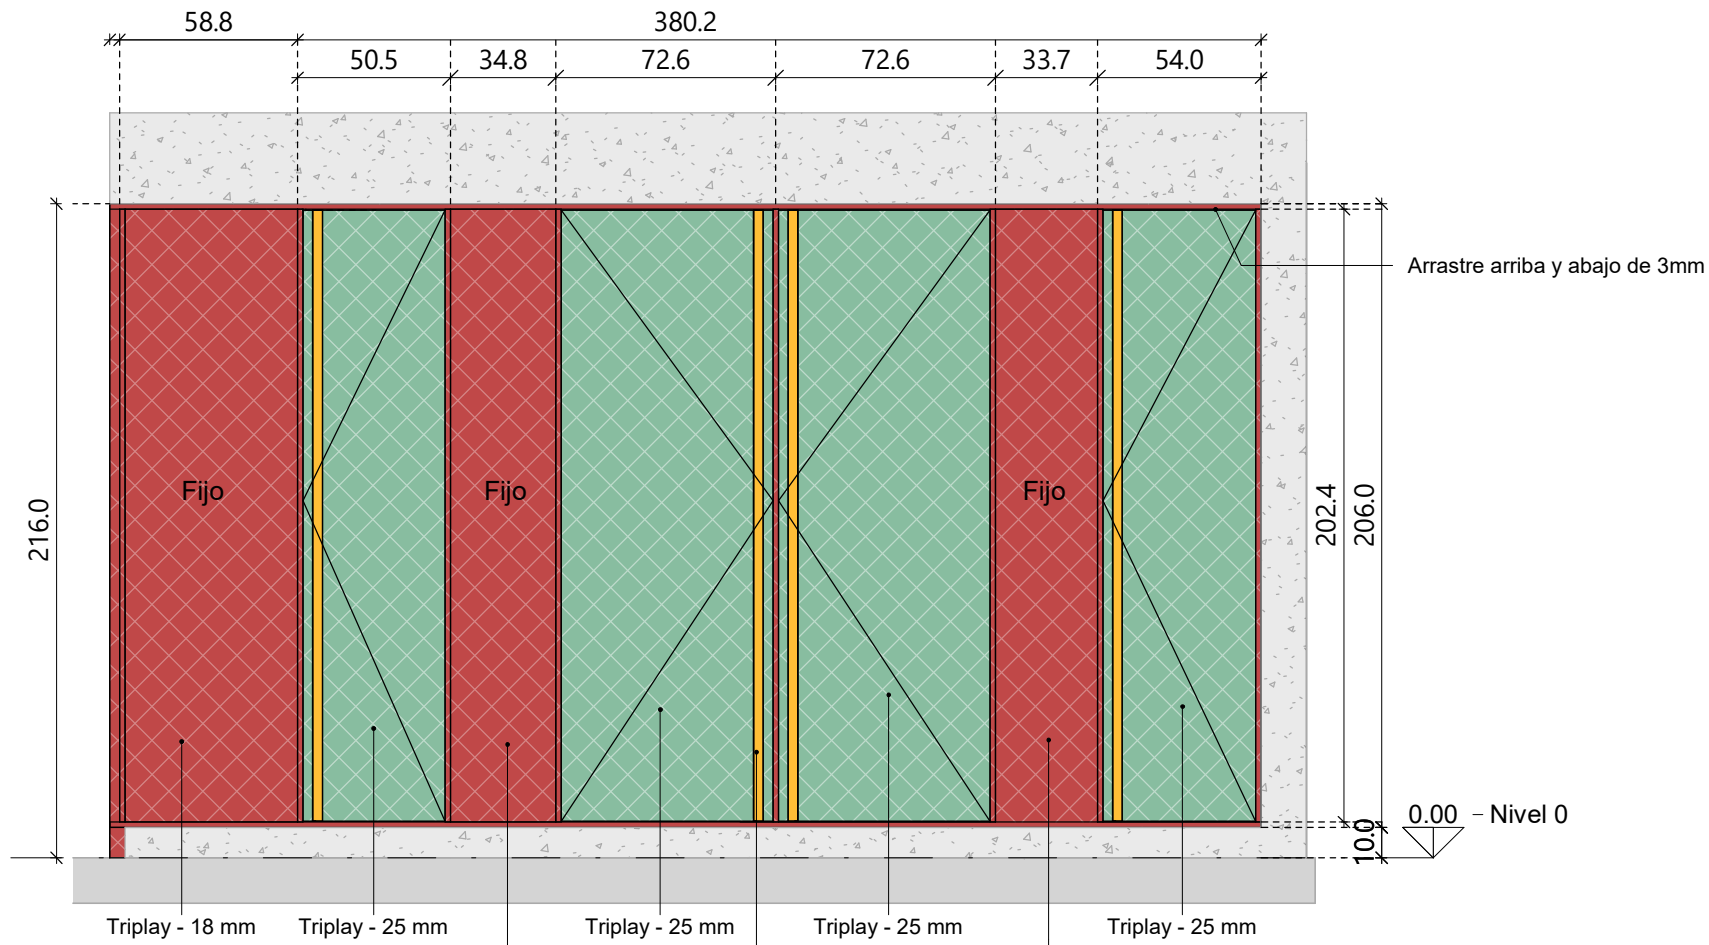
58.8

380.2

50.5

34.8

72.6

72.6

33.7

54.0

Arrastre arriba y abajo de 3mm

Fijo

Fijo

Fijo

216.0

202.4

206.0

0.00

Nivel 0

10.0

Triplay - 18 mm

Triplay - 25 mm

Triplay - 25 mm

Triplay - 25 mm

Triplay - 25 mm